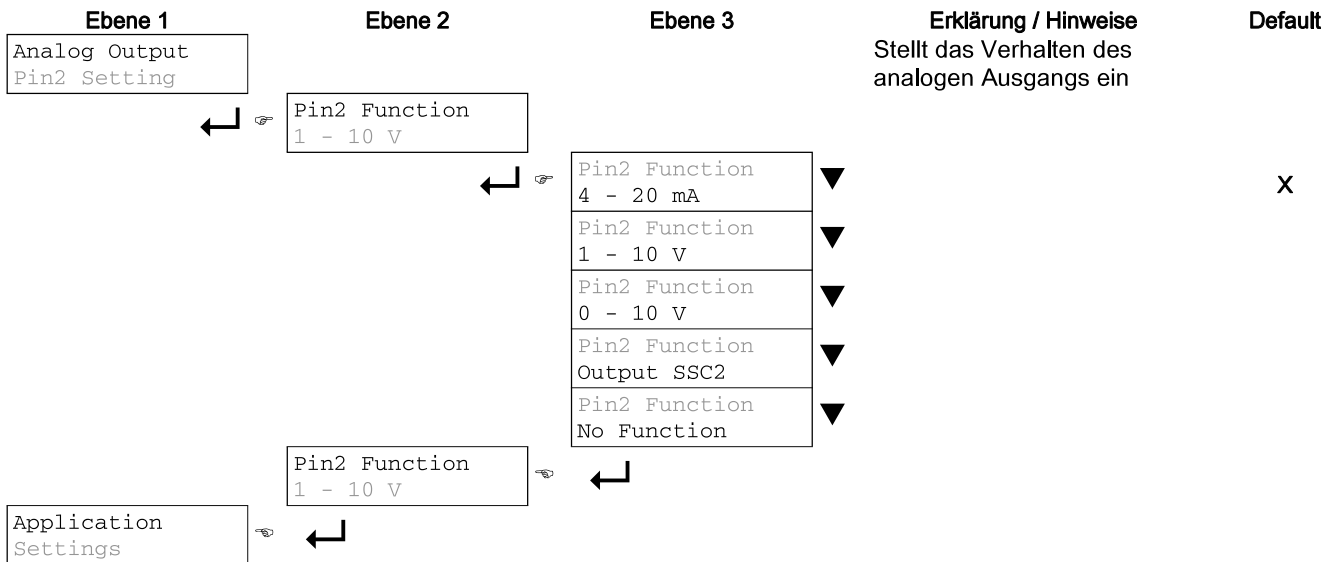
| Ebene 1 | Ebene 2 | Ebene 3 | Erklärung / Hinweise | Default |
|---|---|---|---|---|
| Analog Output Pin2 Setting | | | Stellt das Verhalten des analogen Ausgangs ein | |
| | Pin2 Function 1 - 10 V | | | |
| | | Pin2 Function 4 - 20 mA | | x |
| | | Pin2 Function 1 - 10 V | | |
| | | Pin2 Function 0 - 10 V | | |
| | | Pin2 Function Output SSC2 | | |
| | | Pin2 Function No Function | | |
| | Pin2 Function 1 - 10 V | | | |
| Application Settings | | | | |